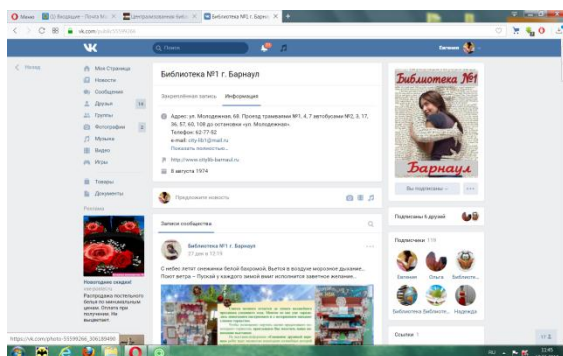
Меню | Входящие - Почта Mail | Централизованная биб | Библиотека №1 г. Барнаул | +

vk.com/public

ВК | Поиск | Евгения

Назад

Моя Страница
Новости
Сообщения
Друзья 16
Группы
Фотографии
Музыка
Видео
Игры

Товары
Документы

Реклама

Новогодние скидки!
Распродажа постельного белья по максимальным ценам. Оплата при получении. Не упустите!

Библиотека №1 г. Барнаул

Закреплённая запись | Информация

Адрес: ул. Молодежная, 68. Проезд трамваем №1, 4, 7 автобусами №2, 3, 17, 36, 57, 60, 108 до остановки «ул. Молодежная».
Телефон: 62-77-52
e-mail: city-lib1@mail.ru
Показать полностью...

http://www.citylib-barnaul.ru

8 августа 1974

Предложите новость

Записи сообщества

Библиотека №1 г. Барнаул
27 дек в 12:19

С небес летят снежинки белой бахромой, Вьются в воздухе морозное дыхание... Поют ветра – Пускай у каждого зимой вам исполнятся заветное желание...

Библиотека №1
Барнаул

Вы подписаны

Подписаны 6 друзей

Подписчики 119

Евгения | Ольга | Библиоте...

Библиотека | Библиоте... | Надежда

Ссылки 1

https://vk.com/photo-55599266_306189490

RU 13:45